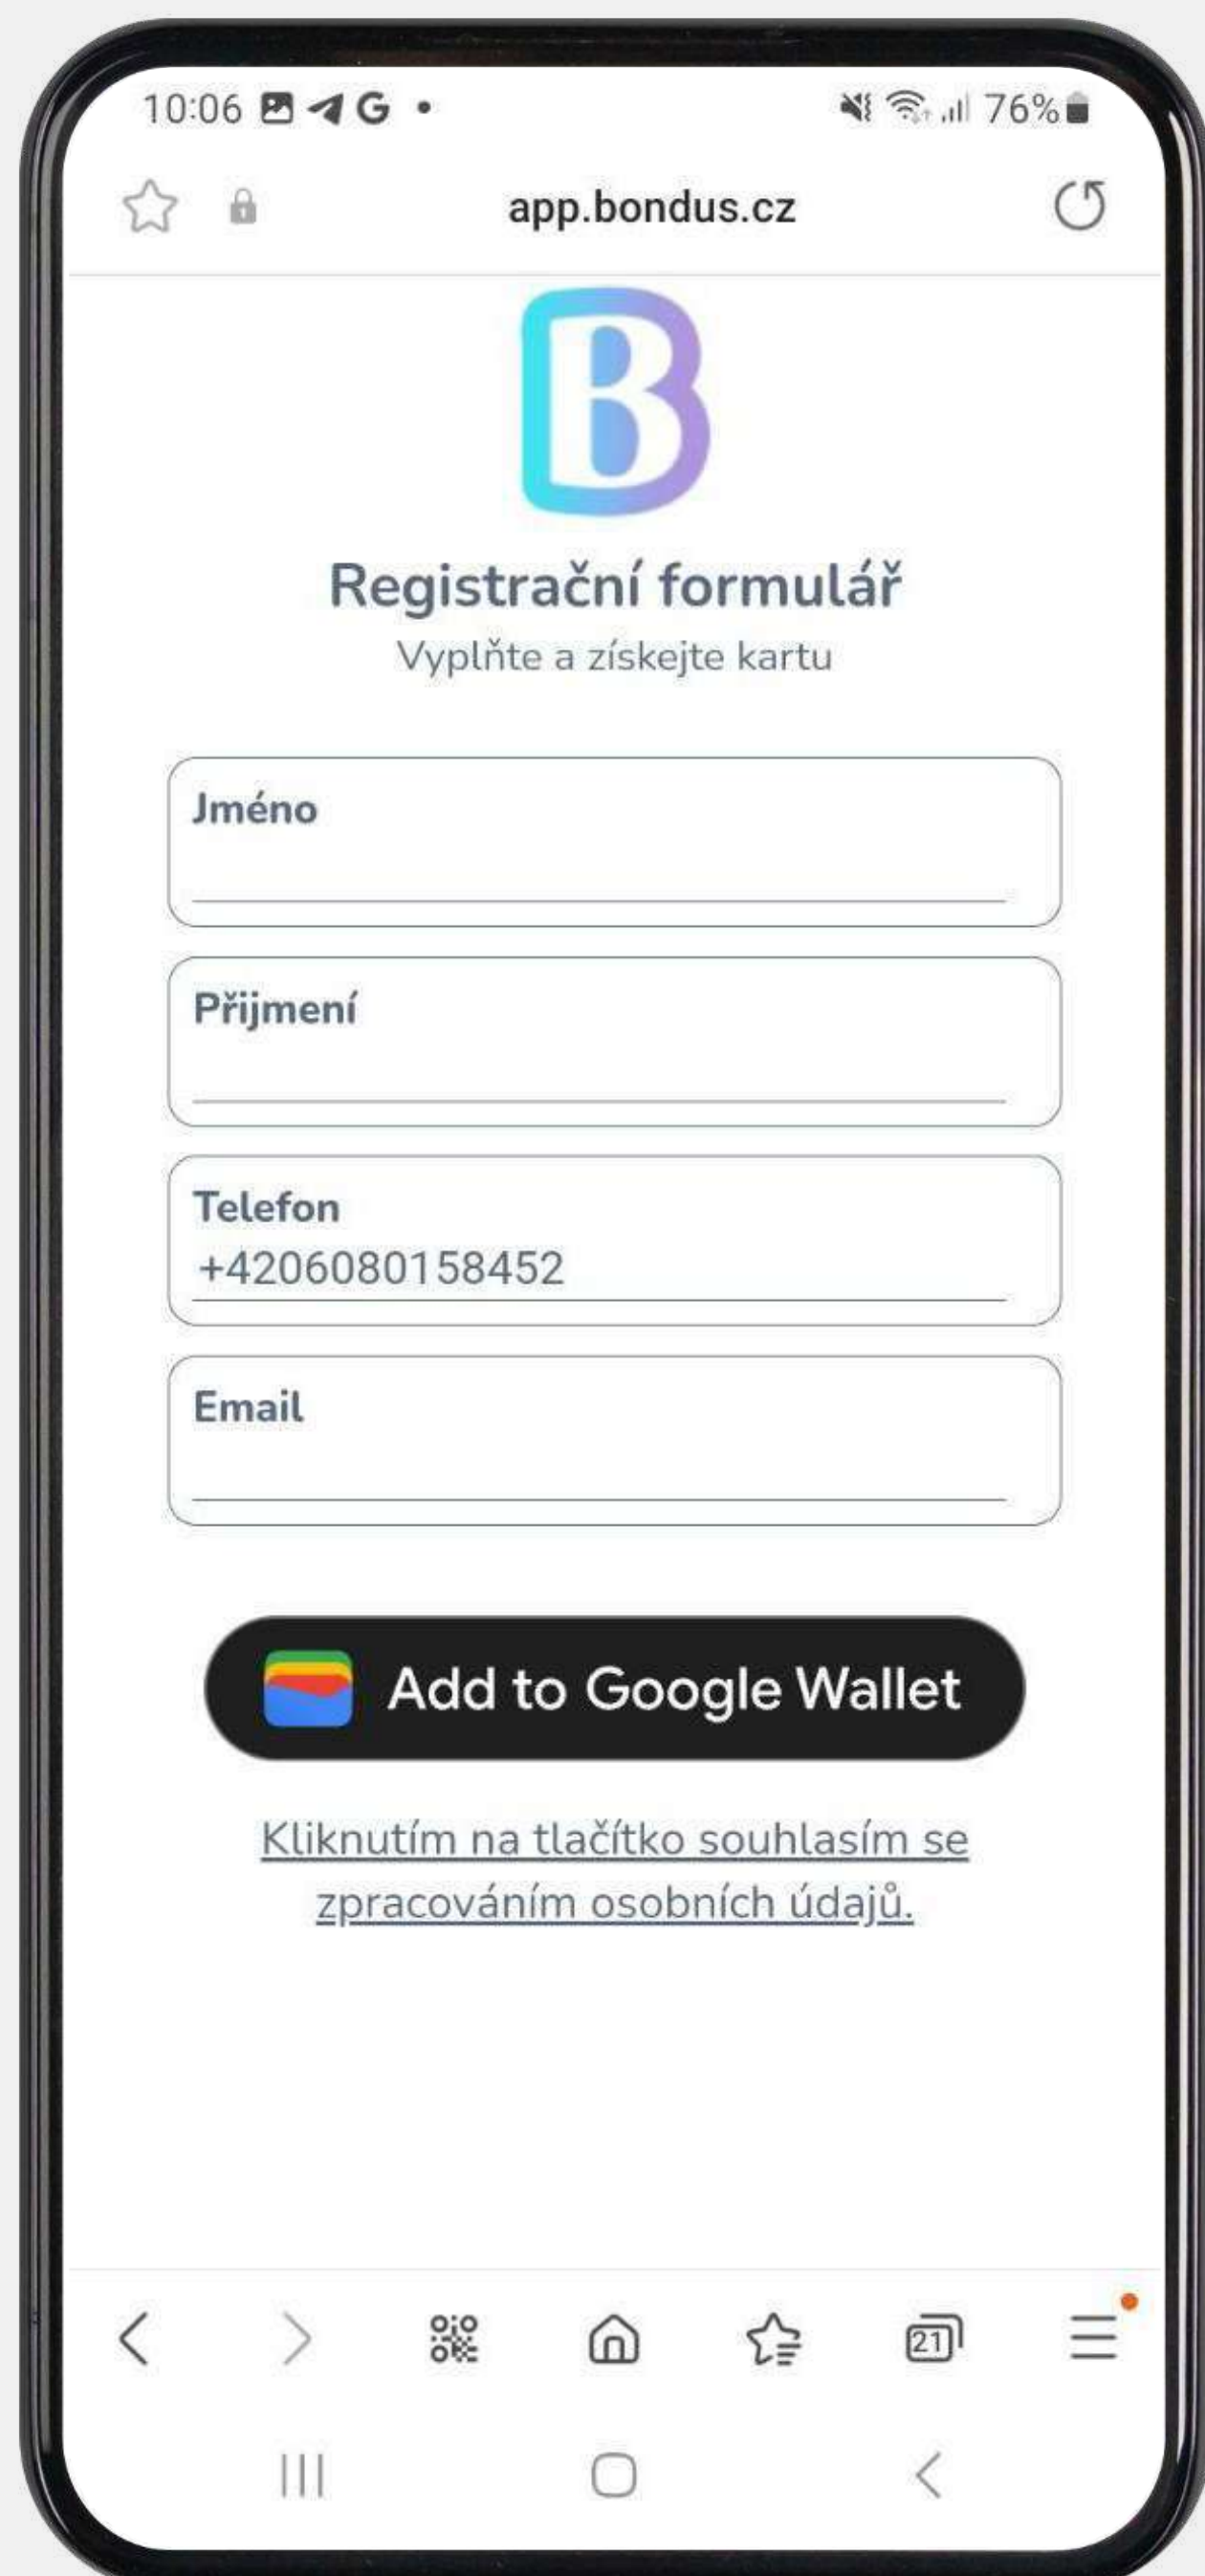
10:06 G •

76%

app.bondus.cz

Registrační formulář

Vyplňte a získejte kartu

Jméno

Přijmení

Telefon

+4206080158452

Email

Add to Google Wallet

Kliknutím na tlačítko souhlasím se zpracováním osobních údajů.

21